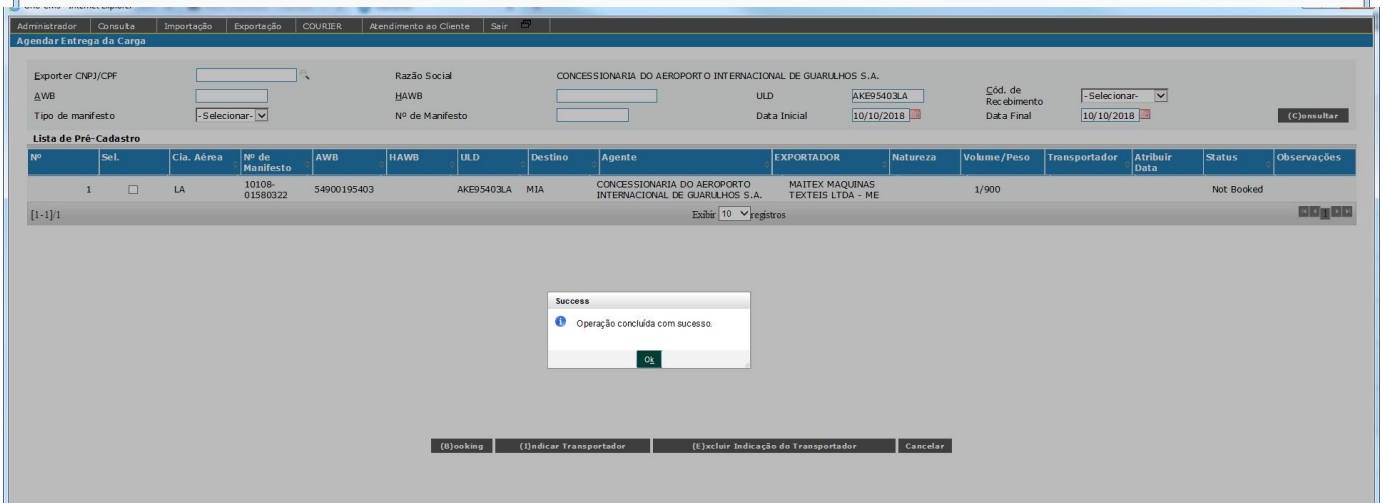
Administrador | Consulta | Importação | Exportação | COURIER | Atendimento ao Cliente | Sair

Agendar Entrega da Carga

Exporter CNPJ/CPF
Razão Social CONCESSIONARIA DO AEROPORTO INTERNACIONAL DE GUARULHOS S.A.
AWB
HAWB
ULD AKE95403LA
Cód. de Recebimento -Selecionar-
Tipo de manifesto -Selecionar-
Nº de Manifesto
Data Inicial 10/10/2018
Data Final 10/10/2018
(C)onsultar

Lista de Pré-Cadastro

| Nº | Sel. | Cia. Aérea | Nº de Manifesto | AWB | HAWB | ULD | Destino | Agente | EXPORTADOR | Natureza | Volume/Peso | Transportador | Atribuir Data | Status | Observações |
|---|---|---|---|---|---|---|---|---|---|---|---|---|---|---|---|
| 1 | ☐ | LA | 10108-01580322 | 54900195403 | | AKE95403LA | MIA | CONCESSIONARIA DO AEROPORTO INTERNACIONAL DE GUARULHOS S.A. | MAITEX MAQUINAS TEXTEIS LTDA - ME | | 1/900 | | | Not Booked | |

[1-1]/1
Exibir 10 registros
1

Success
Operação concluída com sucesso.
Ok

(B)ooking
(I)ndicar Transportador
(E)xcluir Indicação do Transportador
Cancelar